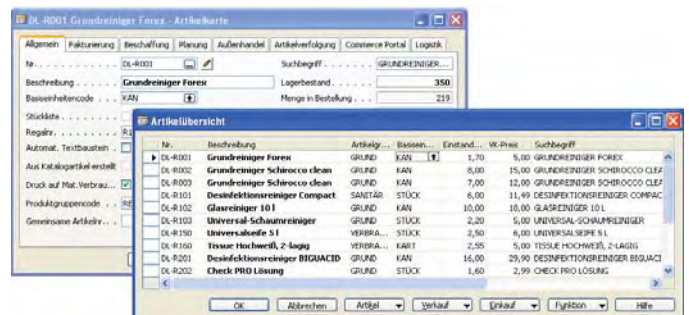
DL-R001 Grundreiniger Forex - Artikelkarte

Allgemein | Fakturierung | Beschaffung | Planung | Außenhandel | Artikelverfolgung | Commerce Portal | Logistik

Nr. . . . . . . . . . DL-R001
Suchbegriff . . . . . . GRUNDREINIGER...
Beschreibung . . . . . Grundreiniger Forex
Lagerbestand . . . . . 350
Basiseinheitencode . . KAN
Menge in Bestellung . . . 219
Stückliste . . . . . .
Regalnr. . . . . . . R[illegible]
Automat. Textbaustein . .
Aus Katalogartikel erstellt
Druck auf Mat. Verbrau. . .
Produktgruppencode . . RE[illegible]
Gemeinsame Artikelnr. . .

Artikelübersicht

| Nr. | Beschreibung | Artikelgr... | Basisein... | Einstand... | VK-Preis | Suchbegriff |
|---|---|---|---|---|---|---|
| DL-R001 | Grundreiniger Forex | GRUND | KAN | 1,70 | 5,00 | GRUNDREINIGER FOREX |
| DL-R002 | Grundreiniger Schirocco clean | GRUND | KAN | 8,00 | 15,00 | GRUNDREINIGER SCHIROCCO CLEA |
| DL-R003 | Grundreiniger Schirocco clean | GRUND | KAN | 7,00 | 12,00 | GRUNDREINIGER SCHIROCCO CLEA |
| DL-R101 | Desinfektionsreiniger Compact | SANITÄR | STÜCK | 6,00 | 11,49 | DESINFEKTIONSREINIGER COMPAC |
| DL-R102 | Glasreiniger 10 l | GRUND | KAN | 10,00 | 18,00 | GLASREINIGER 10 L |
| DL-R103 | Universal-Schaumreiniger | GRUND | STÜCK | 2,20 | 5,00 | UNIVERSAL-SCHAUMREINIGER |
| DL-R150 | Universalseife 5 l | VERBRA... | KAN | 2,50 | 6,00 | UNIVERSALSEIFE 5 L |
| DL-R160 | Tissue Hochweiß, 2-lagig | VERBRA... | KART | 2,55 | 5,00 | TISSUE HOCHWEIß, 2-LAGIG |
| DL-R201 | Desinfektionsreiniger BIGUACID | GRUND | KAN | 16,00 | 29,00 | DESINFEKTIONSREINIGER BIGUACI |
| DL-R202 | Check PRO Lösung | GRUND | STÜCK | 1,60 | 2,99 | CHECK PRO LÖSUNG |

OK | Abbrechen | Artikel | Verkauf | Einkauf | Funktion | Hilfe